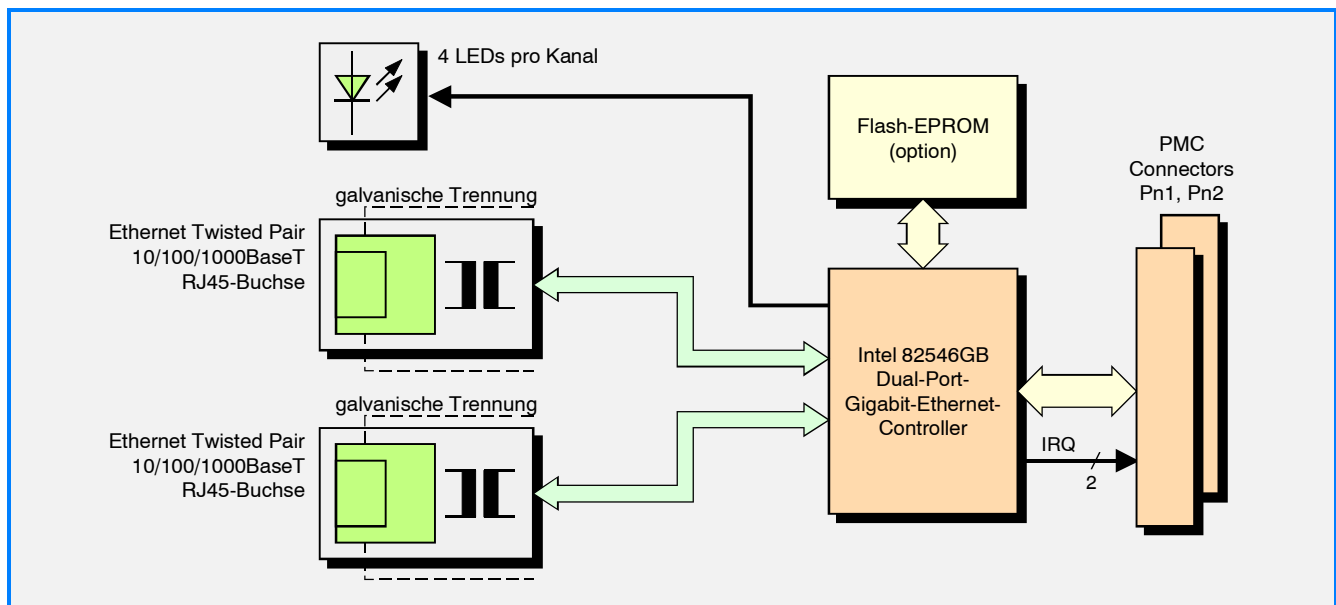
4 LEDs pro Kanal

Flash-EPROM
(option)

PMC
Connectors
Pn1, Pn2

galvanische Trennung

Ethernet Twisted Pair
10/100/1000BaseT
RJ45-Buchse

Intel 82546GB
Dual-Port-
Gigabit-Ethernet-
Controller

galvanische Trennung

Ethernet Twisted Pair
10/100/1000BaseT
RJ45-Buchse

IRQ
2